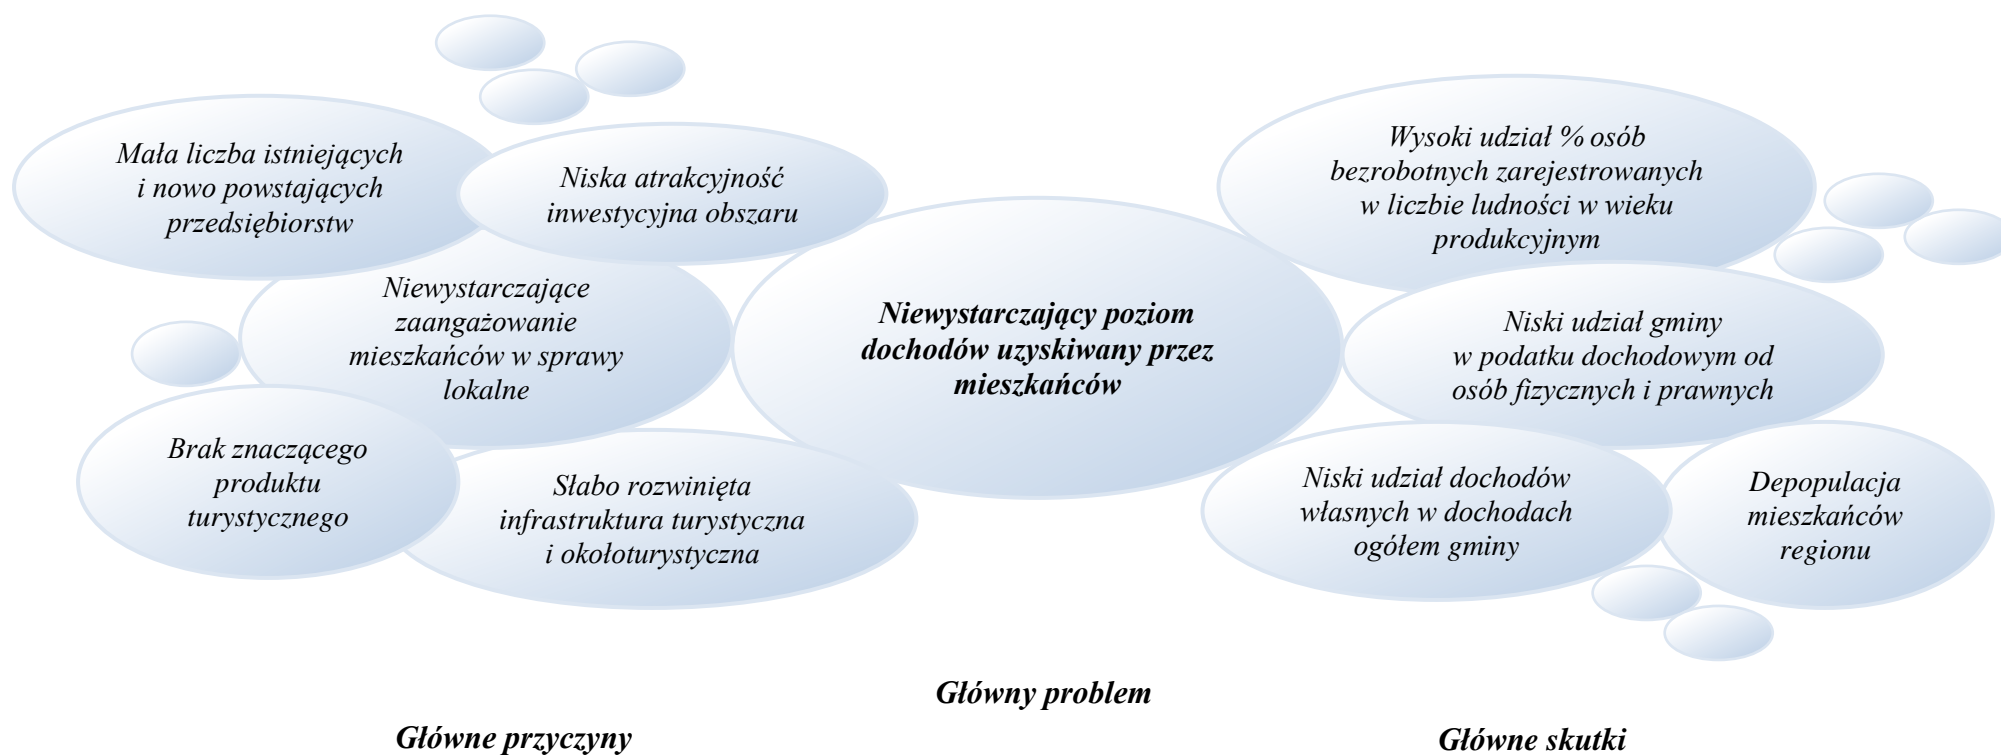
Mała liczba istniejących i nowo powstających przedsiębiorstw

Niska atrakcyjność inwestycyjna obszaru

Niewystarczające zaangażowanie mieszkańców w sprawy lokalne

Brak znaczącego produktu turystycznego

Słabo rozwinięta infrastruktura turystyczna i okołoturystyczna

**Niewystarczający poziom dochodów uzyskiwany przez mieszkańców**

Wysoki udział % osób bezrobotnych zarejestrowanych w liczbie ludności w wieku produkcyjnym

Niski udział gminy w podatku dochodowym od osób fizycznych i prawnych

Niski udział dochodów własnych w dochodach ogółem gminy

Depopulacja mieszkańców regionu

Główny problem

Główne przyczyny

Główne skutki